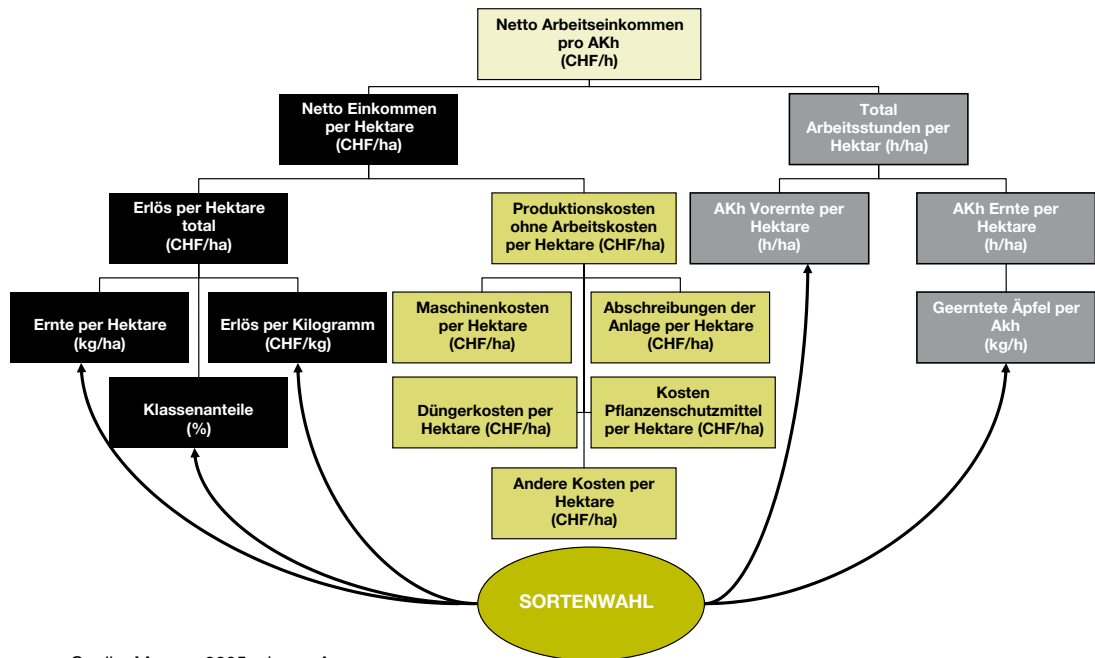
Netto Arbeitseinkommen pro AKh (CHF/h)

Netto Einkommen per Hektare (CHF/ha)

Total Arbeitsstunden per Hektar (h/ha)

Erlös per Hektare total (CHF/ha)

Produktionskosten ohne Arbeitskosten per Hektare (CHF/ha)

AKh Vorernte per Hektare (h/ha)

AKh Ernte per Hektare (h/ha)

Ernte per Hektare (kg/ha)

Erlös per Kilogramm (CHF/kg)

Maschinenkosten per Hektare (CHF/ha)

Abschreibungen der Anlage per Hektare (CHF/ha)

Geerntete Äpfel per Akh (kg/h)

Klassenanteile (%)

Düngerkosten per Hektare (CHF/ha)

Kosten Pflanzenschutzmittel per Hektare (CHF/ha)

Andere Kosten per Hektare (CHF/ha)

SORTENWAHL

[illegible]